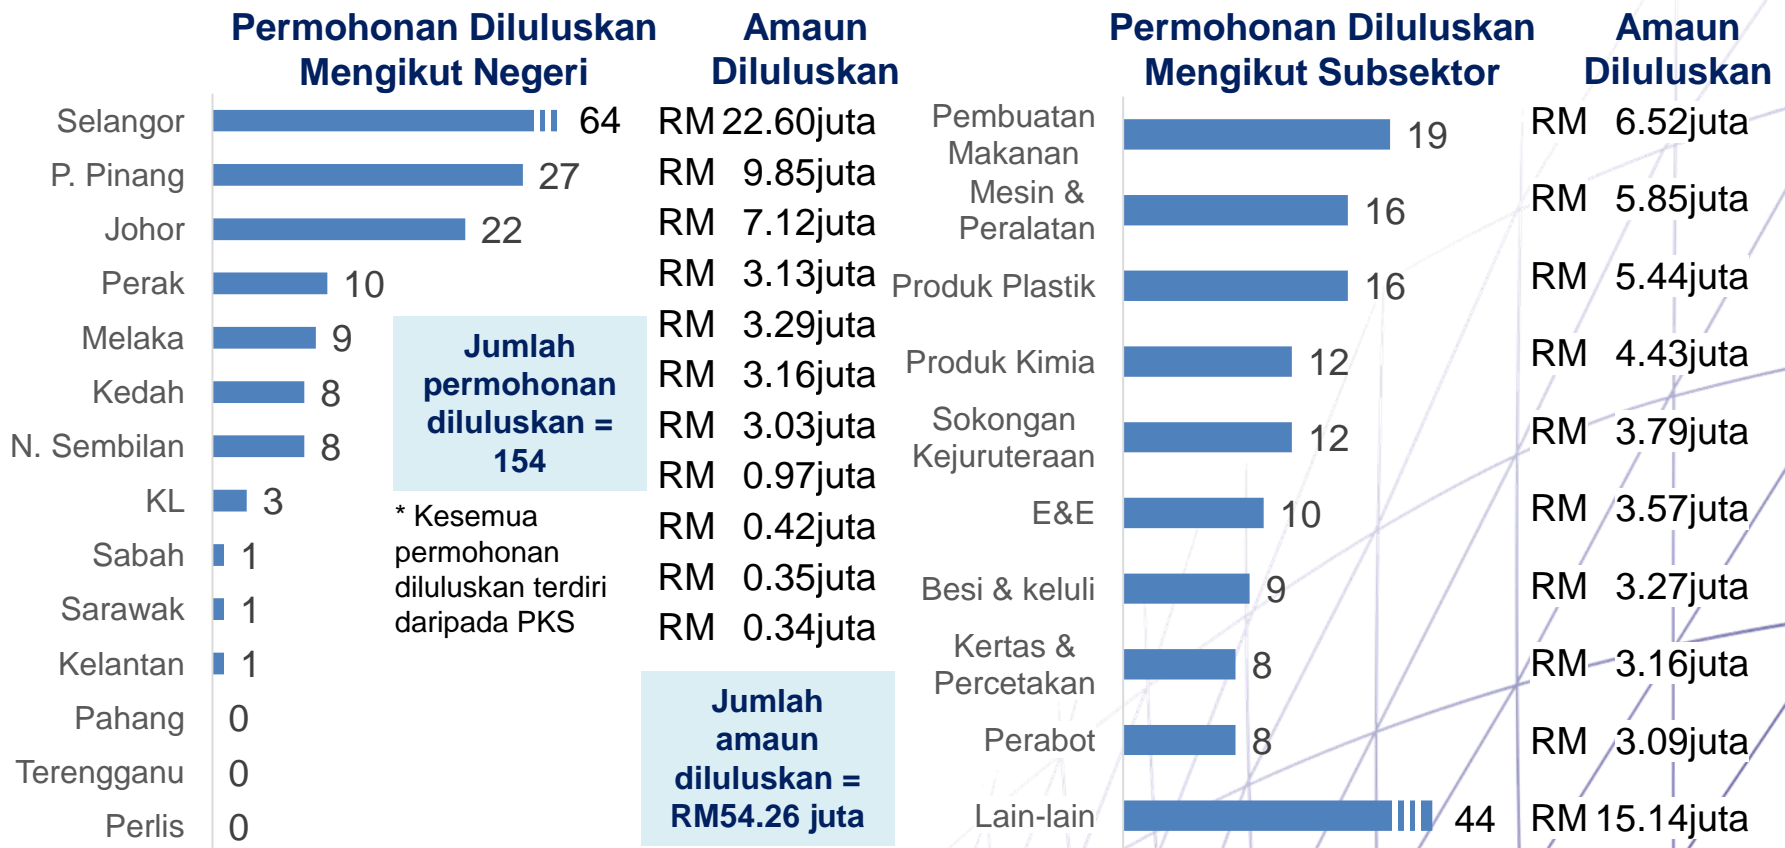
Permohonan Diluluskan Mengikut Negeri

Amaun Diluluskan

| Negeri | Permohonan | Amaun |
|---|---|---|
| Selangor | 64 | RM 22.60juta |
| P. Pinang | 27 | RM 9.85juta |
| Johor | 22 | RM 7.12juta |
| Perak | 10 | RM 3.13juta |
| Melaka | 9 | RM 3.29juta |
| Kedah | 8 | RM 3.16juta |
| N. Sembilan | 8 | RM 3.03juta |
| KL | 3 | RM 0.97juta |
| Sabah | 1 | RM 0.42juta |
| Sarawak | 1 | RM 0.35juta |
| Kelantan | 1 | RM 0.34juta |
| Pahang | 0 | |
| Terengganu | 0 | |
| Perlis | 0 | |

Jumlah permohonan diluluskan = 154

* Kesemua permohonan diluluskan terdiri daripada PKS

Jumlah amaun diluluskan = RM54.26 juta

Permohonan Diluluskan Mengikut Subsektor

Amaun Diluluskan

| Subsektor | Permohonan | Amaun |
|---|---|---|
| Pembuatan Makanan | 19 | RM 6.52juta |
| Mesin & Peralatan | 16 | RM 5.85juta |
| Produk Plastik | 16 | RM 5.44juta |
| Produk Kimia | 12 | RM 4.43juta |
| Sokongan Kejuruteraan | 12 | RM 3.79juta |
| E&E | 10 | RM 3.57juta |
| Besi & keluli | 9 | RM 3.27juta |
| Kertas & Percetakan | 8 | RM 3.16juta |
| Perabot | 8 | RM 3.09juta |
| Lain-lain | 44 | RM 15.14juta |